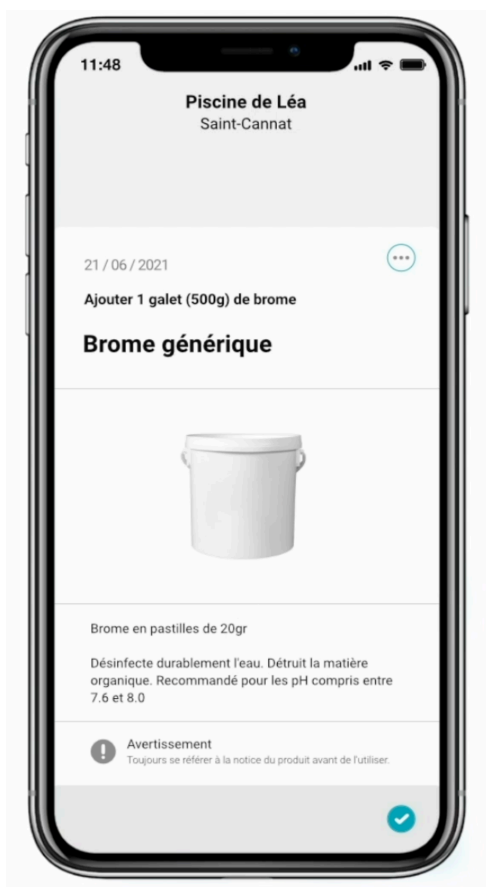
11:48

Piscine de Léa
Saint-Cannat

21 / 06 / 2021

Ajouter 1 galet (500g) de brome

Brome générique

Brome en pastilles de 20gr

Désinfecte durablement l'eau. Détruit la matière organique. Recommandé pour les pH compris entre 7.6 et 8.0

Avertissement
Toujours se référer à la notice du produit avant de l'utiliser.